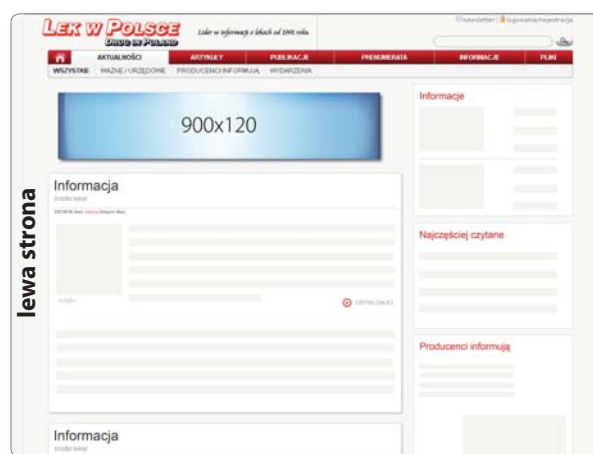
lewa strona

LEK W POLSCE
DRUGS IN POLAND
Lider w informacji o lekach od 1991 roku

newsletter | logowanie/rejestracja

AKTUALNOŚCI ARTYKUŁY PUBLIKACJE PRENUMERATA INFORMACJE PLIKI

WSZYSTKIE WAŻNE / URZĘDOWE PRODUCENCI INFORMUJĄ WYDARZENIA

900x120

Informacja
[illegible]

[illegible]

CZYTAJ DALEJ

Informacja
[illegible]

Informacje

Najczęściej czytane

Producenci informują